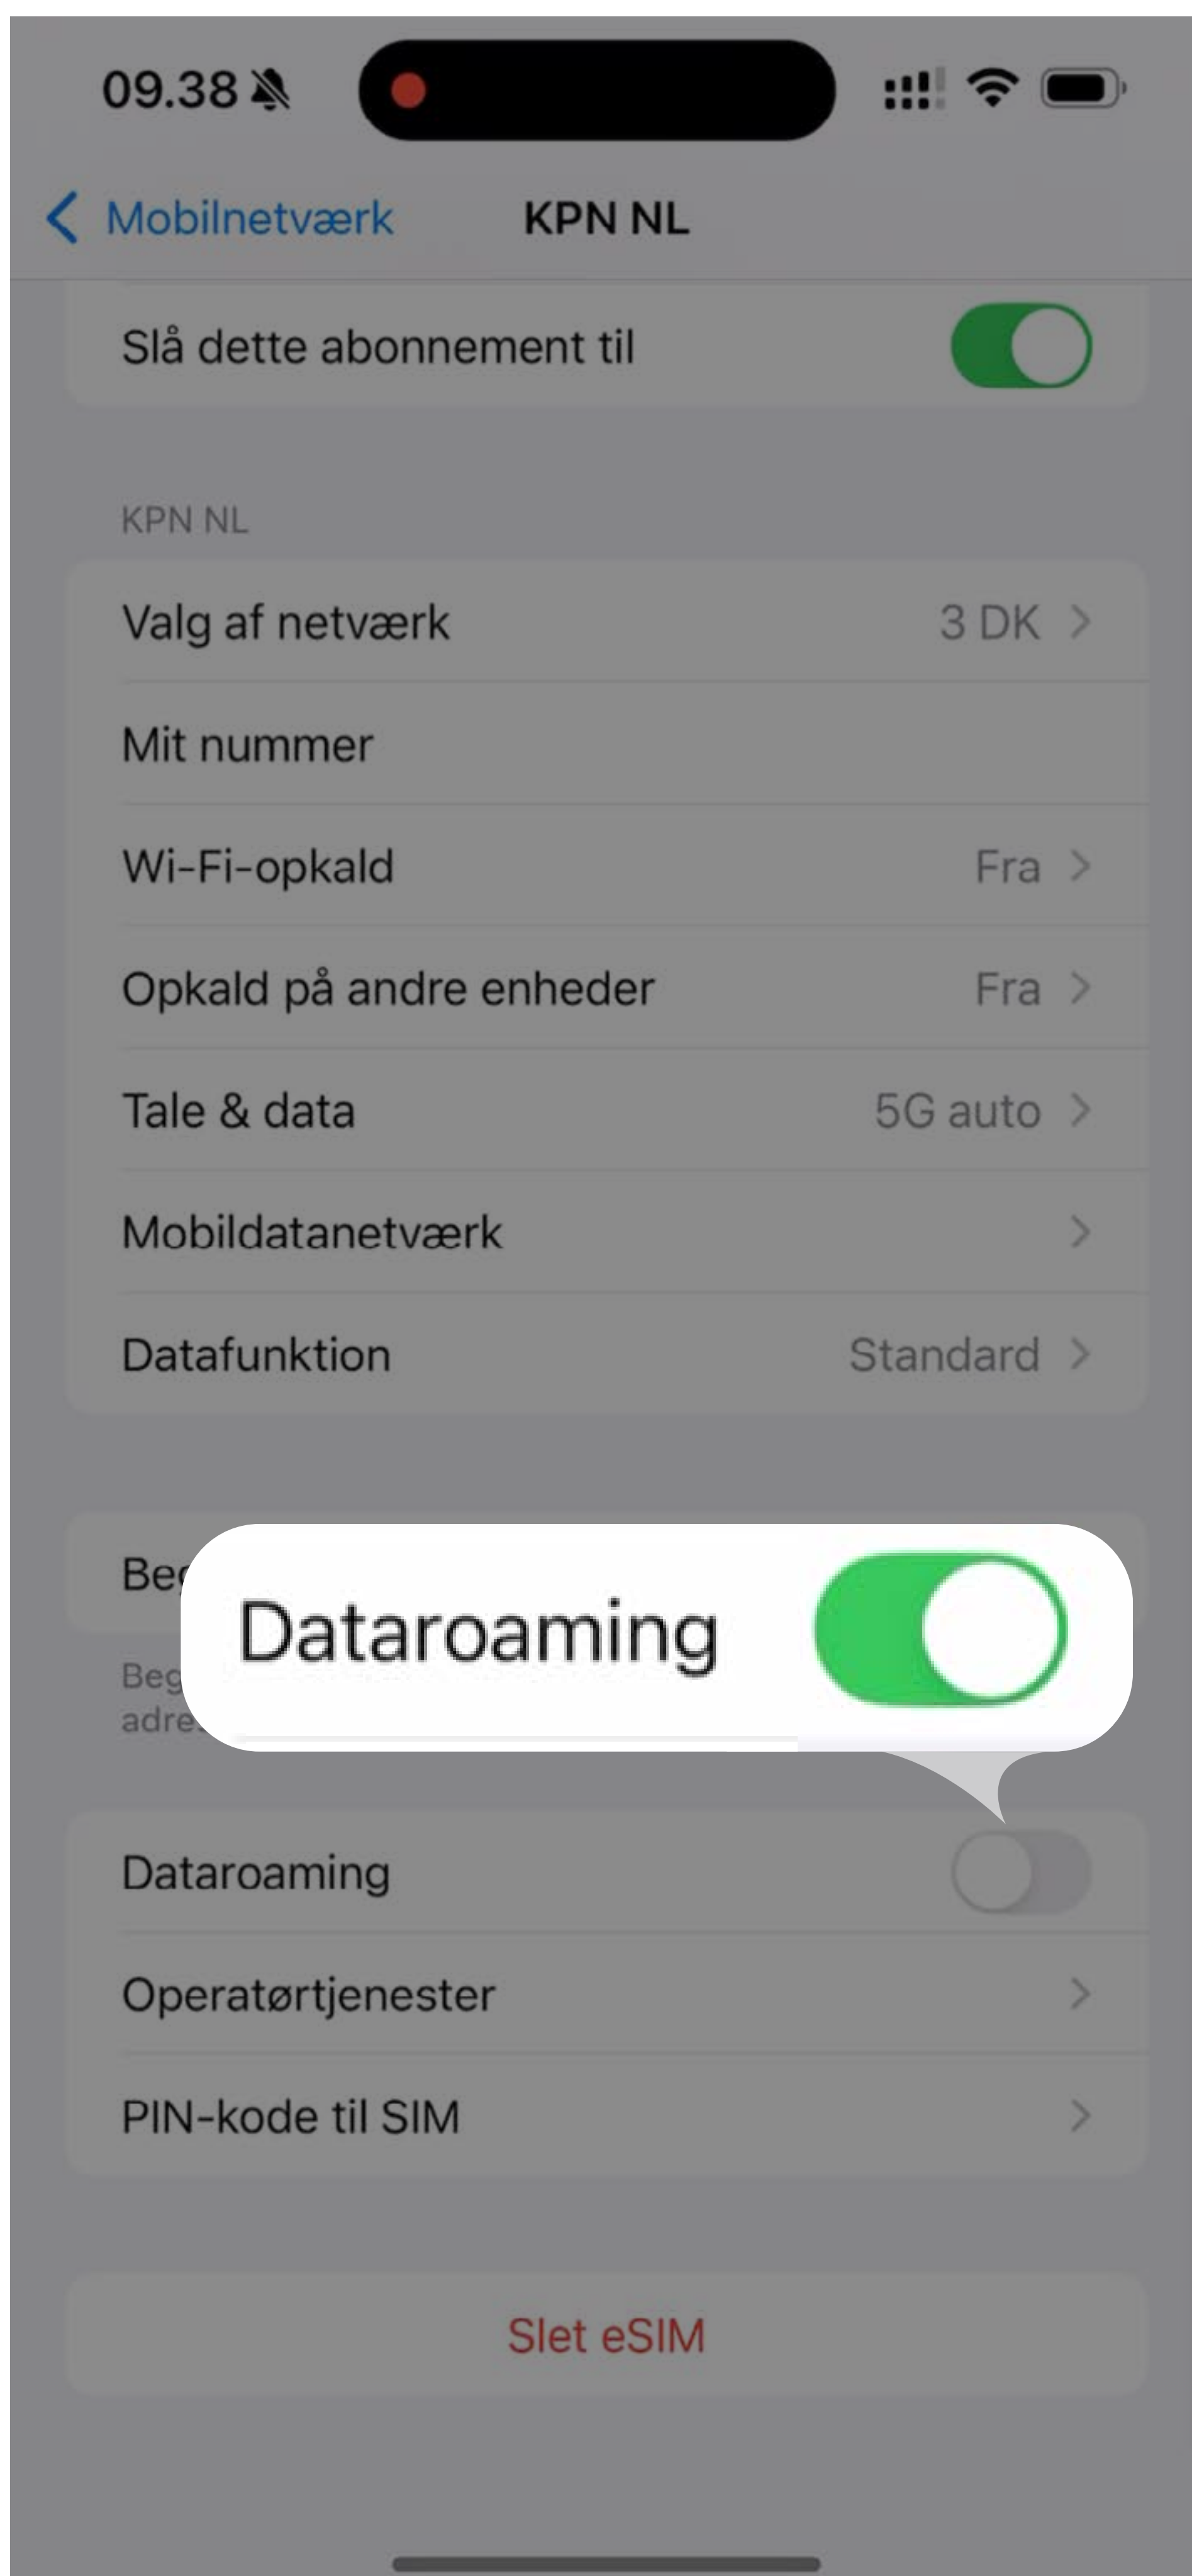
09.38

Mobilnetværk KPN NL

Slå dette abonnement til

KPN NL

Valg af netværk 3 DK

Mit nummer

Wi-Fi-opkald Fra

Opkald på andre enheder Fra

Tale & data 5G auto

Mobildatanetværk

Datafunktion Standard

Be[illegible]

Beg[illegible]
adre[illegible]

Dataroaming

Dataroaming

Operatørtjenester

PIN-kode til SIM

Slet eSIM